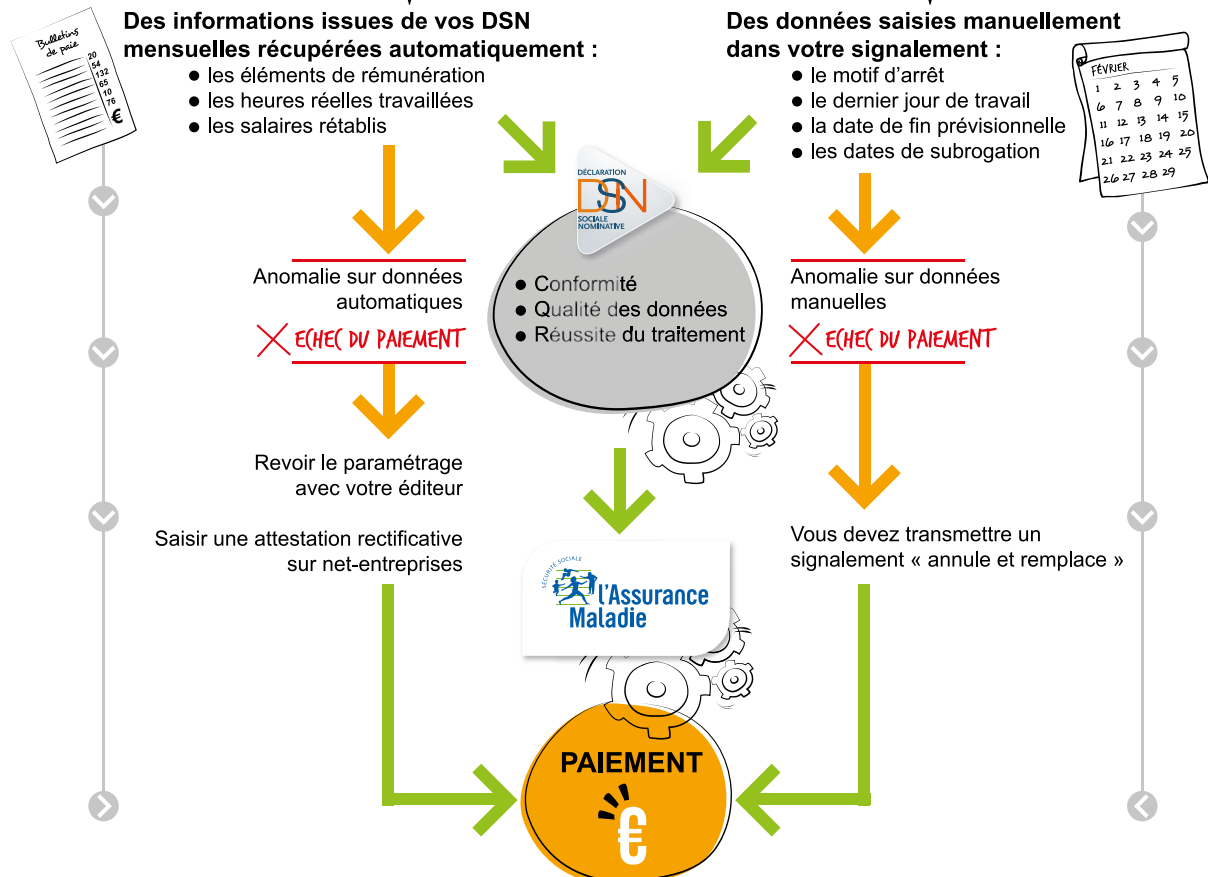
Bulletins de paie

20
54
132
65
10
76
€

Des informations issues de vos DSN mensuelles récupérées automatiquement :
● les éléments de rémunération
● les heures réelles travaillées
● les salaires rétablis

Des données saisies manuellement dans votre signalement :
● le motif d'arrêt
● le dernier jour de travail
● la date de fin prévisionnelle
● les dates de subrogation

FÉVRIER
1 2 3 4 5
6 7 8 9 10
11 12 13 14 15
16 17 18 19 20
21 22 23 24 25
26 27 28 29

DÉCLARATION
DSN
SOCIALE NOMINATIVE

● Conformité
● Qualité des données
● Réussite du traitement

Anomalie sur données automatiques

ECHEC DU PAIEMENT

Revoir le paramétrage avec votre éditeur

Saisir une attestation rectificative sur net-entreprises

Anomalie sur données manuelles

ECHEC DU PAIEMENT

Vous devez transmettre un signalement « annule et remplace »

SÉCURITÉ SOCIALE
l'Assurance Maladie

PAIEMENT
€